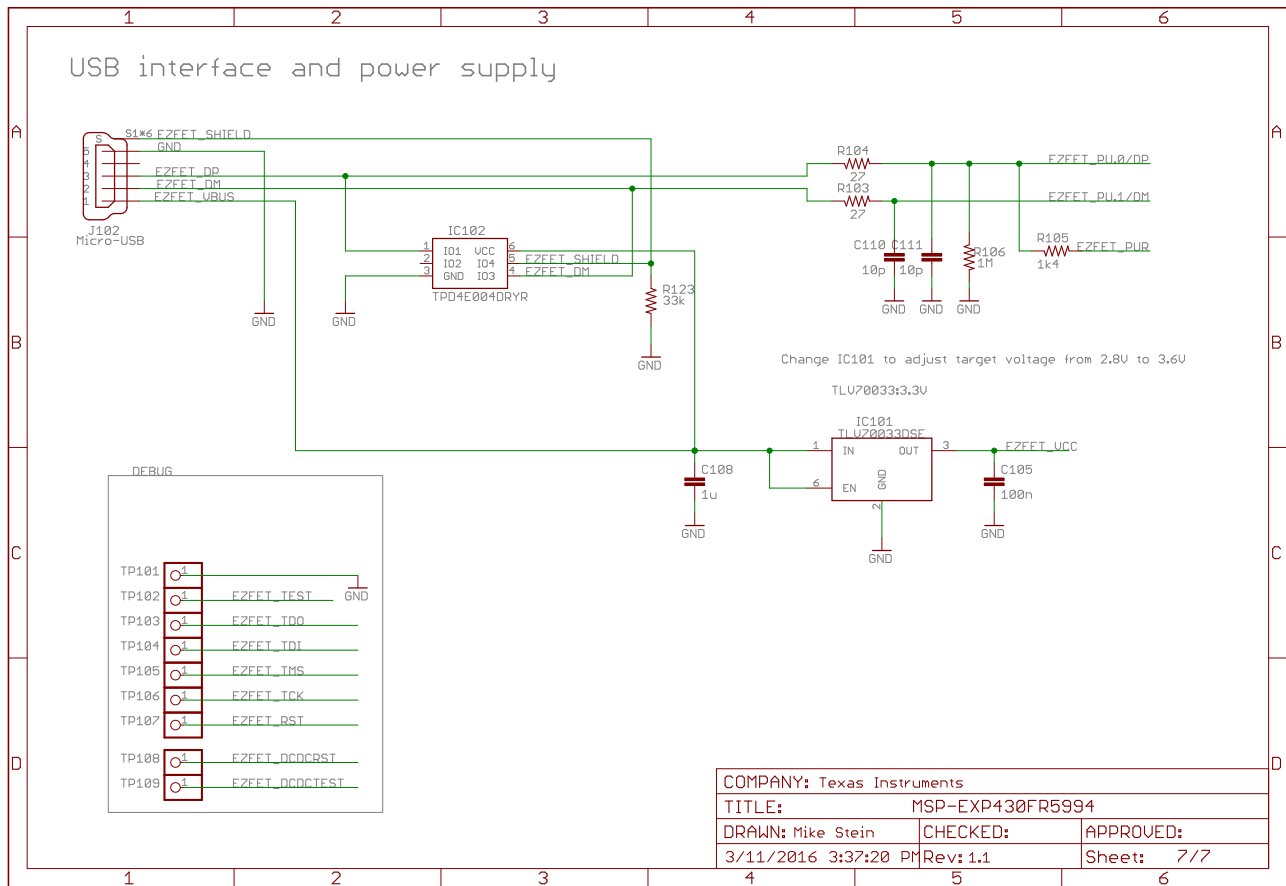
1 2 3 4 5 6

USB interface and power supply

A

S1*6 EZFET_SHIELD
S
5 GND
4
3 EZFET_DP
2 EZFET_DM
1 EZFET_VBUS
J102
Micro-USB

R104
27
R103
27
EZFET_PU.0/DP
EZFET_PU.1/DM

IC102
1 IO1 VCC 6
2 IO2 IO4 5 EZFET_SHIELD
3 GND IO3 4 EZFET_DM
TPD4E004DRYR

GND GND

R123
33k
GND

C110 C111
10p 10p
GND GND
R106
1M
GND
R105
1k4
EZFET_PUR

B

Change IC101 to adjust target voltage from 2.8V to 3.6V

TLV70033:3.3V

IC101
TLV70033DSE
1 IN OUT 3
6 EN GND 2
EZFET_VCC
C108
1u
GND
GND
C105
100n
GND

DEBUG

C

TP101 1 GND
TP102 1 EZFET_TEST
TP103 1 EZFET_TDO
TP104 1 EZFET_TDI
TP105 1 EZFET_TMS
TP106 1 EZFET_TCK
TP107 1 EZFET_RST
TP108 1 EZFET_DCDCRST
TP109 1 EZFET_DCDCTEST

D

COMPANY: Texas Instruments
TITLE: MSP-EXP430FR5994
DRAWN: Mike Stein | CHECKED: | APPROVED:
3/11/2016 3:37:20 PM | Rev: 1.1 | Sheet: 7/7

1 2 3 4 5 6